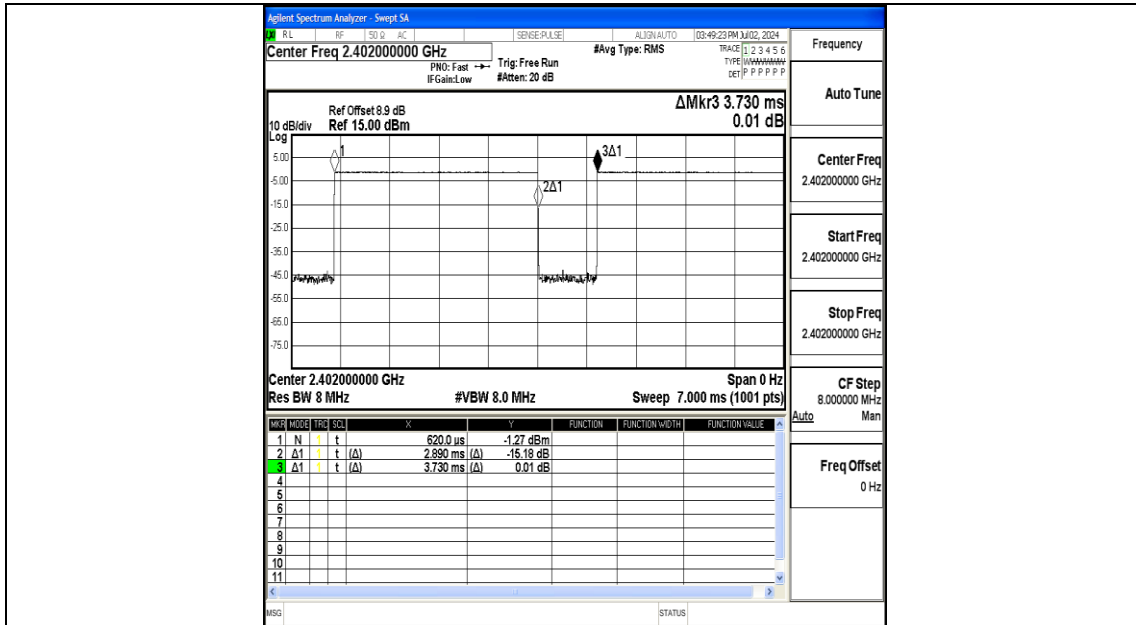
Agilent Spectrum Analyzer - Swept SA

RL RF 50 Ω AC SENSE:PULSE ALIGN AUTO 03:49:23 PM Jul02, 2024

Center Freq 2.402000000 GHz

PNO: Fast → Trig: Free Run
IFGain:Low #Atten: 20 dB

#Avg Type: RMS

TRACE 1 2 3 4 5 6
TYPE WWWWWW
DET P P P P P P

Frequency

Ref Offset 8.9 dB
10 dB/div Ref 15.00 dBm
Log

ΔMkr3 3.730 ms
0.01 dB

5.00
-5.00
-15.0
-25.0
-35.0
-45.0
-55.0
-65.0
-75.0

1
2Δ1
3Δ1

Center 2.402000000 GHz
Res BW 8 MHz
#VBW 8.0 MHz
Span 0 Hz
Sweep 7.000 ms (1001 pts)

| MKR | MODE | TRC | SCL | X | | Y | FUNCTION | FUNCTION WIDTH | FUNCTION VALUE |
|---|---|---|---|---|---|---|---|---|---|
| 1 | N | 1 | t | 620.0 μs | | -1.27 dBm | | | |
| 2 | Δ1 | 1 | t (Δ) | 2.890 ms | (Δ) | -15.18 dB | | | |
| 3 | Δ1 | 1 | t (Δ) | 3.730 ms | (Δ) | 0.01 dB | | | |
| 4 | | | | | | | | | |
| 5 | | | | | | | | | |
| 6 | | | | | | | | | |
| 7 | | | | | | | | | |
| 8 | | | | | | | | | |
| 9 | | | | | | | | | |
| 10 | | | | | | | | | |
| 11 | | | | | | | | | |

MSG STATUS

Auto Tune

Center Freq
2.402000000 GHz

Start Freq
2.402000000 GHz

Stop Freq
2.402000000 GHz

CF Step
8.000000 MHz
Auto Man

Freq Offset
0 Hz